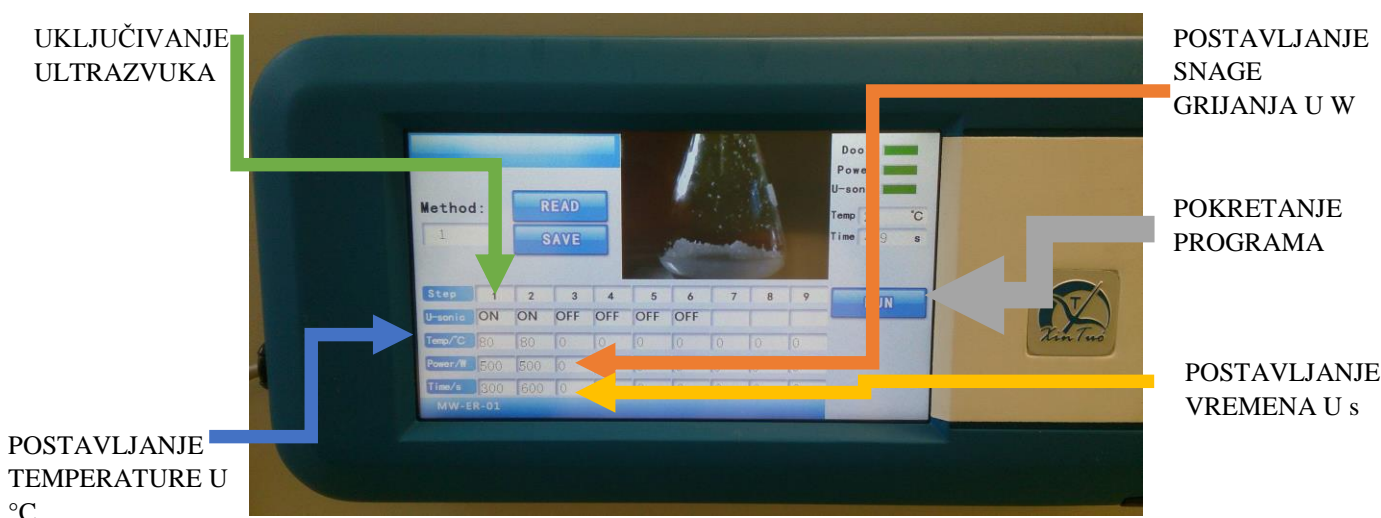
UKLJUČIVANJE ULTRAZVUKA

POSTAVLJANJE SNAGE GRIJANJA U W

Method:
1
READ
SAVE

Doo
Powe
U-son
Temp °C
Time 9 s

POKRETANJE PROGRAMA

| Step | 1 | 2 | 3 | 4 | 5 | 6 | 7 | 8 | 9 |
|---|---|---|---|---|---|---|---|---|---|
| U-sonic | ON | ON | OFF | OFF | OFF | OFF | | | |
| Temp/°C | 80 | 80 | 0 | 0 | 0 | 0 | 0 | 0 | 0 |
| Power/W | 500 | 500 | 0 | | | | | | |
| Time/s | 300 | 600 | 0 | | | | | | |

UN

MW-ER-01

Xin Tuo

POSTAVLJANJE VREMENA U s

POSTAVLJANJE TEMPERATURE U °C